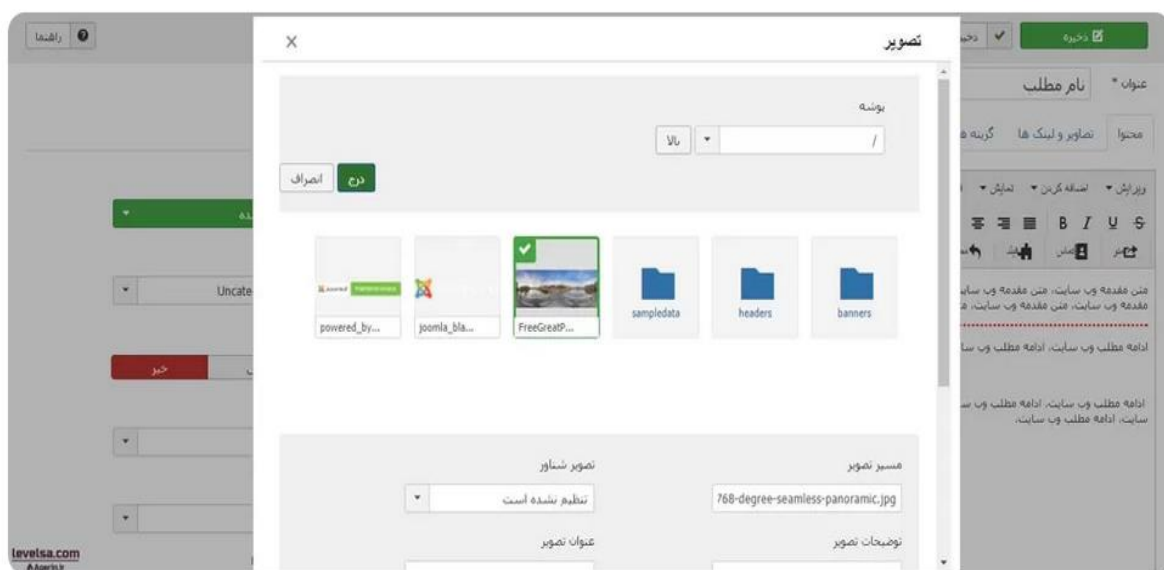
راهنما
ذخیره
عنوان *
نام مطلب
محتوا
تصاویر و لینک ها
گزینه ه
ویرایش
اضافه کردن
نمایش
B I U S
متن مقدمه وب سایت، متن مقدمه وب سای
مقدمه وب سایت، متن مقدمه وب سایت، م
ادامه مطلب وب سایت، ادامه مطلب وب سا
ادامه مطلب وب سایت، ادامه مطلب وب س
سایت، ادامه مطلب وب سایت،
Uncate
خیر
levelsa.com

تصویر
×
پوشه
/
بالا
درج
انصراف
banners
headers
sampledata
FreeGreatP...
joomla_bla...
powered_by...
مسیر تصویر
768-degree-seamless-panoramic.jpg
تصویر شناور
تنظیم نشده است
توضیحات تصویر
عنوان تصویر